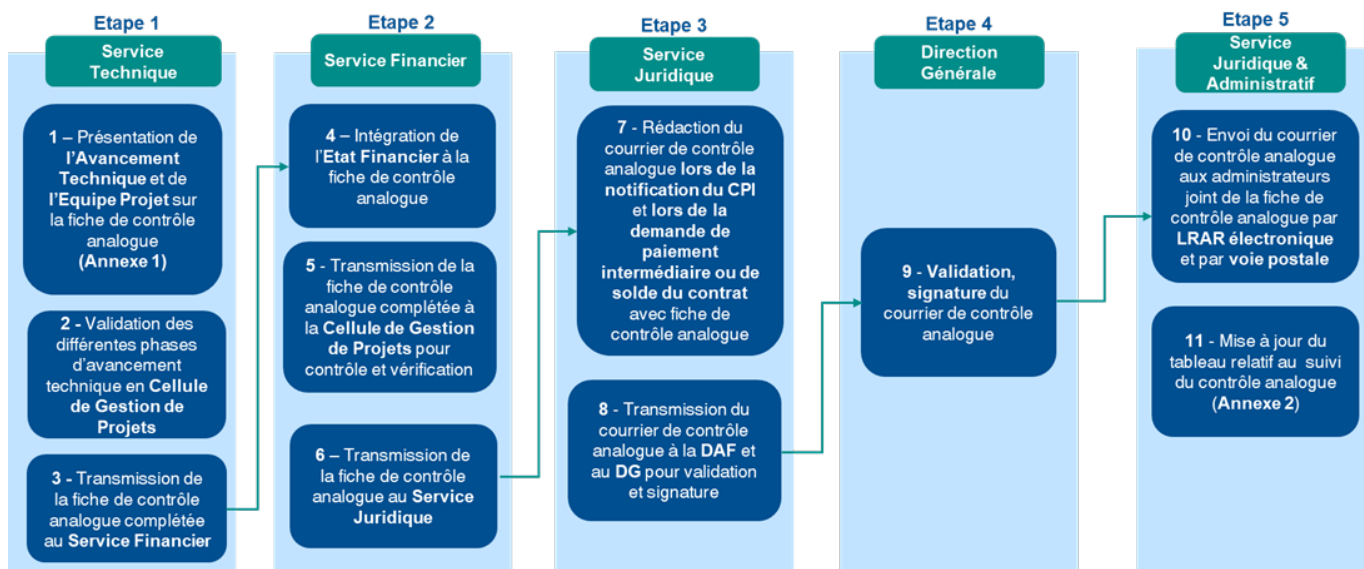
Etape 1

Service Technique

1 – Présentation de l'Avancement Technique et de l'Equipe Projet sur la fiche de contrôle analogue (Annexe 1)

2 - Validation des différentes phases d'avancement technique en Cellule de Gestion de Projets

3 - Transmission de la fiche de contrôle analogue complétée au Service Financier

Etape 2

Service Financier

4 – Intégration de l'Etat Financier à la fiche de contrôle analogue

5 - Transmission de la fiche de contrôle analogue complétée à la Cellule de Gestion de Projets pour contrôle et vérification

6 – Transmission de la fiche de contrôle analogue au Service Juridique

Etape 3

Service Juridique

7 - Rédaction du courrier de contrôle analogue lors de la notification du CPI et lors de la demande de paiement intermédiaire ou de solde du contrat avec fiche de contrôle analogue

8 - Transmission du courrier de contrôle analogue à la DAF et au DG pour validation et signature

Etape 4

Direction Générale

9 - Validation, signature du courrier de contrôle analogue

Etape 5

Service Juridique & Administratif

10 - Envoi du courrier de contrôle analogue aux administrateurs joint de la fiche de contrôle analogue par LRAR électronique et par voie postale

11 - Mise à jour du tableau relatif au suivi du contrôle analogue (Annexe 2)